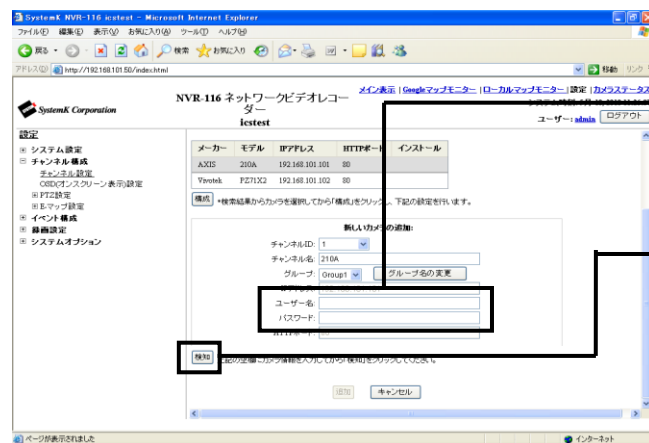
SystemK NVR-116 icstest - Microsoft Internet Explorer

ファイル(F) 編集(E) 表示(V) お気に入り(A) ツール(T) ヘルプ(H)

戻る 検索 お気に入り

アドレス(D) http://192.168.101.50/index.html

移動 リンク

SystemK Corporation

NVR-116 ネットワークビデオレコーダー
icstest

メイン表示 | Googleマップモニター | ローカルマップモニター | 設定 | カメラステータス

ユーザー: admin ログアウト

設定

⊞ システム設定
⊟ チャンネル構成
チャンネル設定
OSD(オンスクリーン表示)設定
⊞ PTZ設定
⊞ E-マップ設定
⊞ イベント構成
⊞ 録画設定
⊞ システムオプション

| メーカー | モデル | IPアドレス | HTTPポート | インストール |
|---|---|---|---|---|
| AXIS | 210A | 192.168.101.101 | 80 | |
| Vivotek | PZ71X2 | 192.168.101.102 | 80 | |

構成 *検索結果からカメラを選択してから「構成」をクリックし、下記の設定を行います。

新しいカメラの追加:

チャンネルID: 1
チャンネル名: 210A
グループ: Group1 グループ名の変更
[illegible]
ユーザー名:
パスワード:
HTTPポート: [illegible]

検知 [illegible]記の空欄にカメラ情報を入力してから「検知」をクリックしてください。

追加 キャンセル

ページが表示されました

インターネット